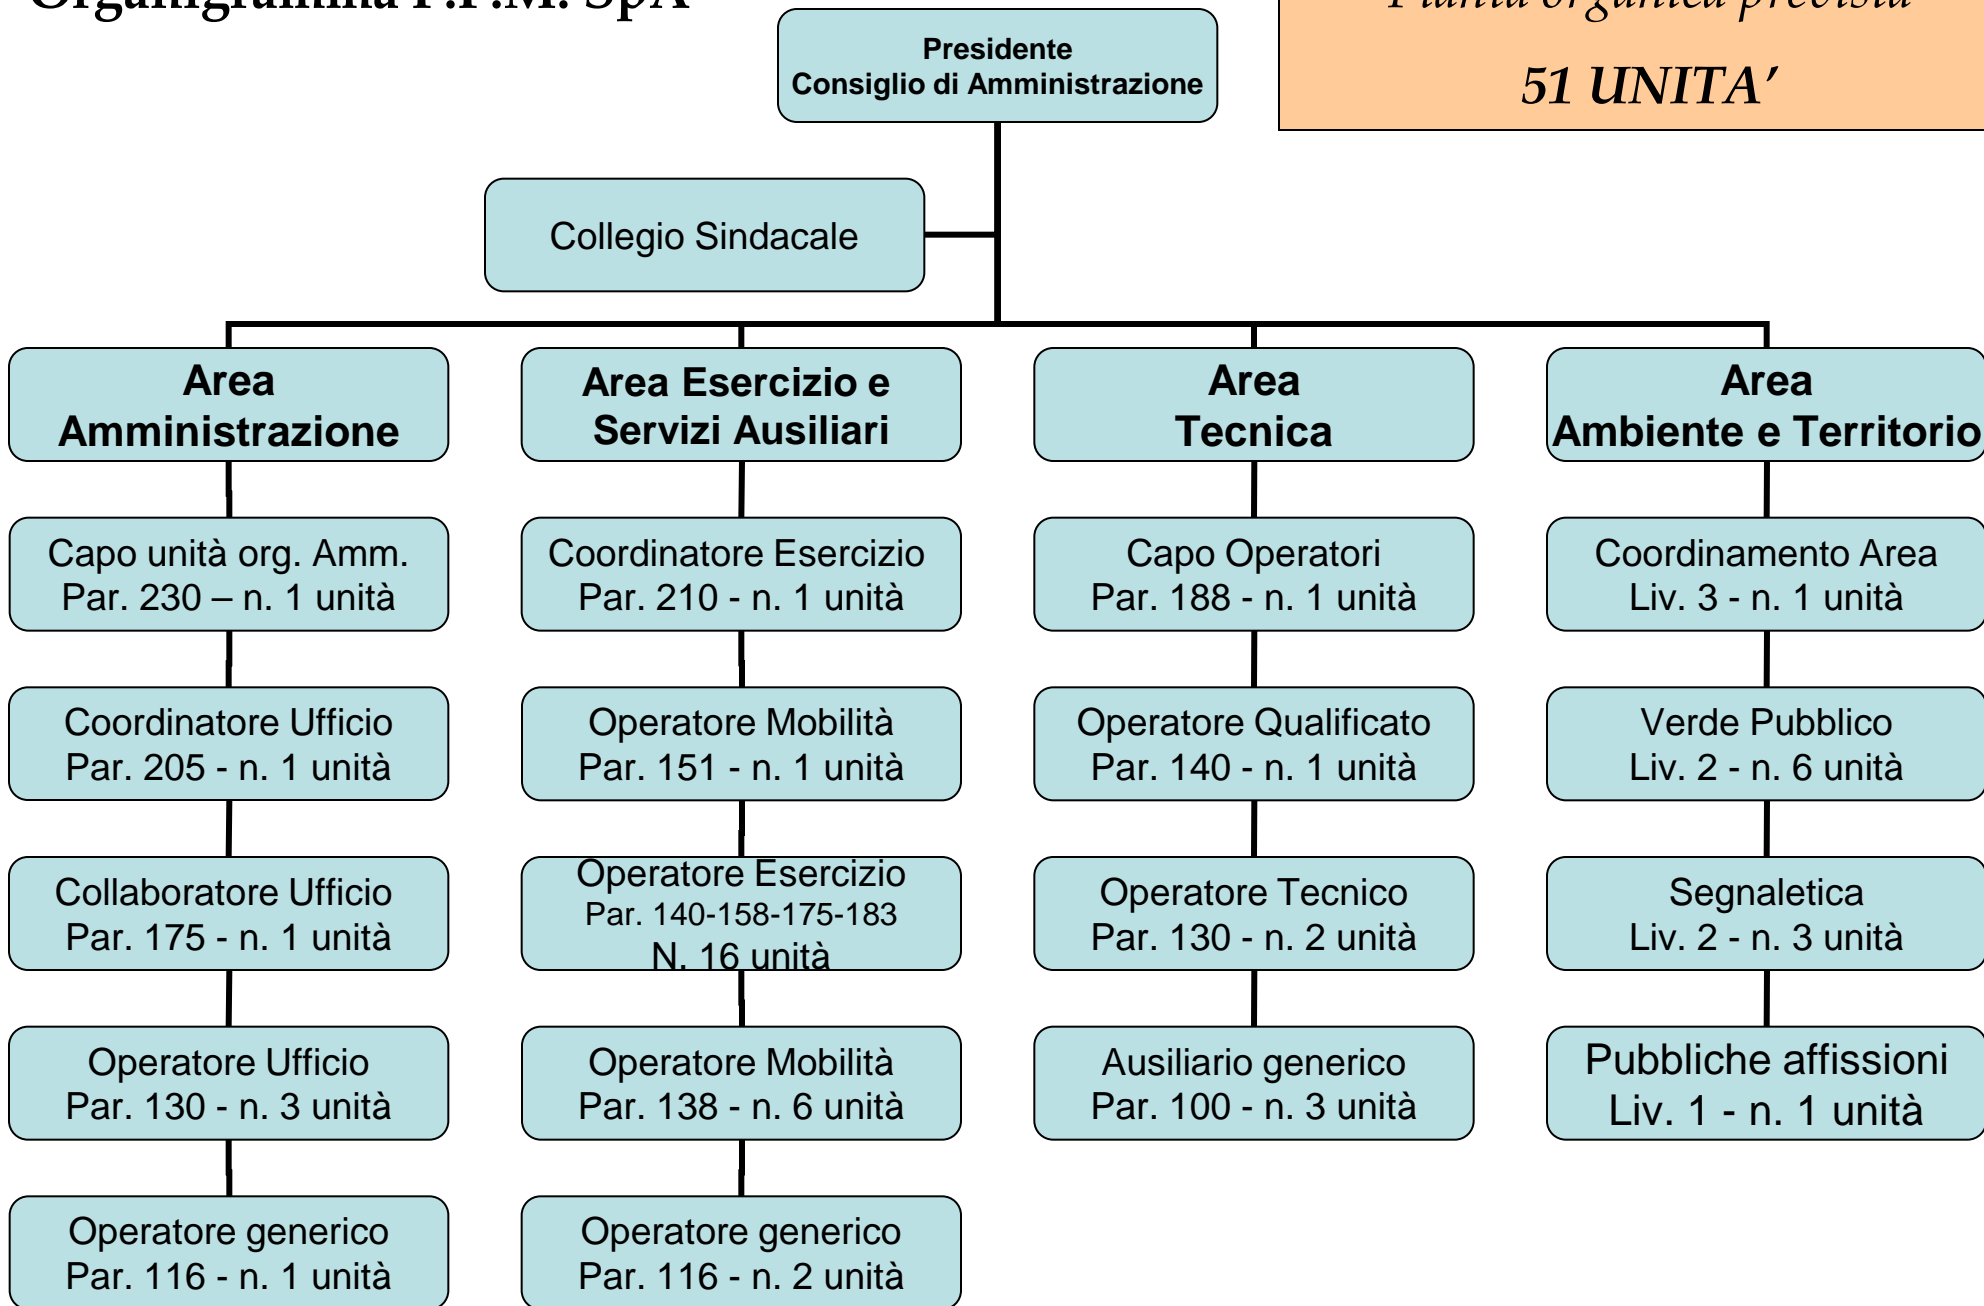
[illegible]

Presidente
Consiglio di Amministrazione

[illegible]

51 UNITA'

Collegio Sindacale

Area Amministrazione

Capo unità org. Amm. Par. 230 – n. 1 unità

Coordinatore Ufficio Par. 205 - n. 1 unità

Collaboratore Ufficio Par. 175 - n. 1 unità

Operatore Ufficio Par. 130 - n. 3 unità

Operatore generico Par. 116 - n. 1 unità

Area Esercizio e Servizi Ausiliari

Coordinatore Esercizio Par. 210 - n. 1 unità

Operatore Mobilità Par. 151 - n. 1 unità

Operatore Esercizio Par. 140-158-175-183 N. 16 unità

Operatore Mobilità Par. 138 - n. 6 unità

Operatore generico Par. 116 - n. 2 unità

Area Tecnica

Capo Operatori Par. 188 - n. 1 unità

Operatore Qualificato Par. 140 - n. 1 unità

Operatore Tecnico Par. 130 - n. 2 unità

Ausiliario generico Par. 100 - n. 3 unità

Area Ambiente e Territorio

Coordinamento Area Liv. 3 - n. 1 unità

Verde Pubblico Liv. 2 - n. 6 unità

Segnaletica Liv. 2 - n. 3 unità

Pubbliche affissioni Liv. 1 - n. 1 unità